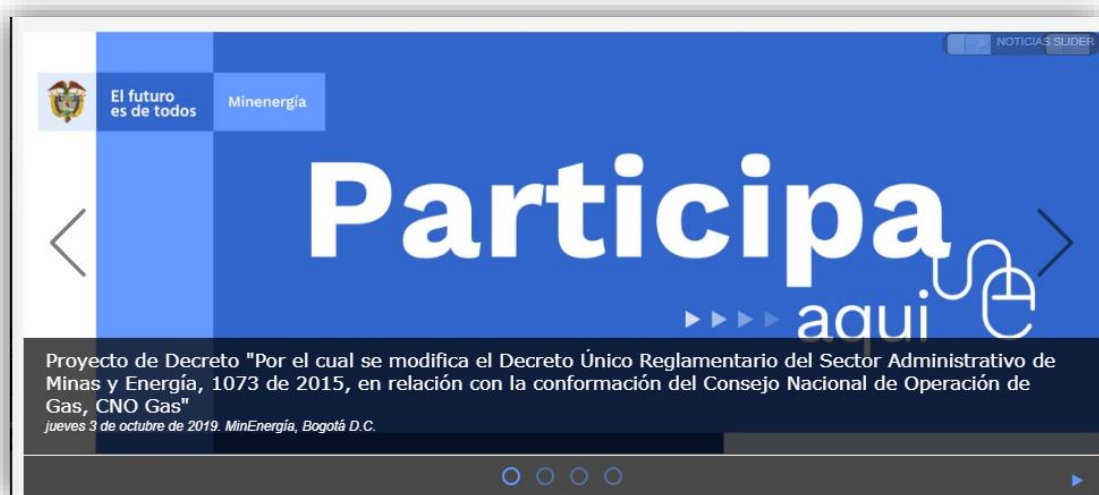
NOTICIAS SLIDER

El futuro es de todos

Minenergía

Participa

aquí

Proyecto de Decreto "Por el cual se modifica el Decreto Único Reglamentario del Sector Administrativo de Minas y Energía, 1073 de 2015, en relación con la conformación del Consejo Nacional de Operación de Gas, CNO Gas"

jueves 3 de octubre de 2019. MinEnergía, Bogotá D.C.